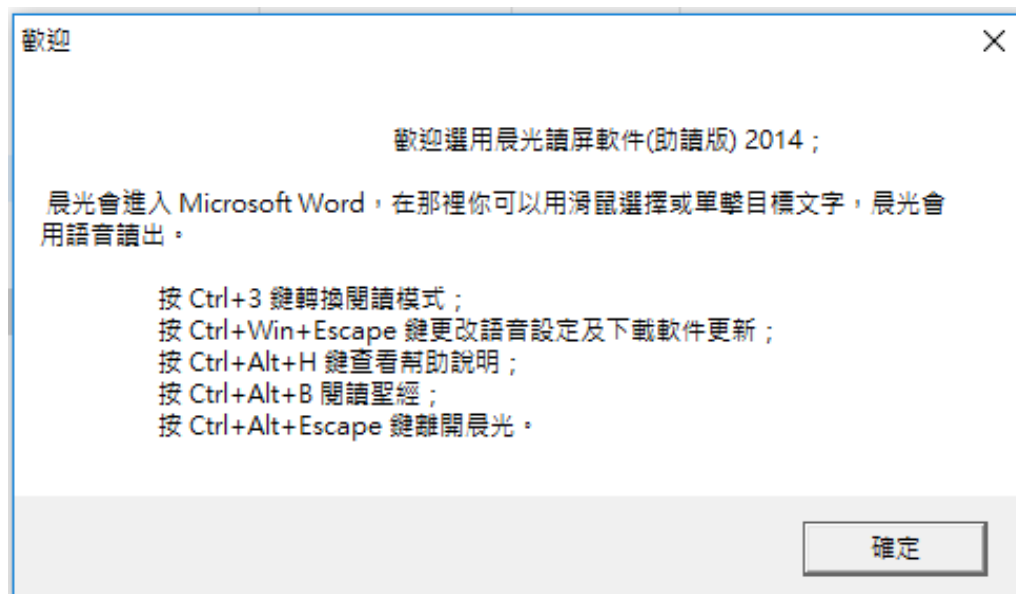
歡迎

歡迎選用晨光讀屏軟件(助讀版) 2014；

晨光會進入 Microsoft Word，在那裡你可以用滑鼠選擇或單擊目標文字，晨光會用語音讀出。

按 Ctrl+3 鍵轉換閱讀模式；
按 Ctrl+Win+Escape 鍵更改語音設定及下載軟件更新；
按 Ctrl+Alt+H 鍵查看幫助說明；
按 Ctrl+Alt+B 閱讀聖經；
按 Ctrl+Alt+Escape 鍵離開晨光。

確定